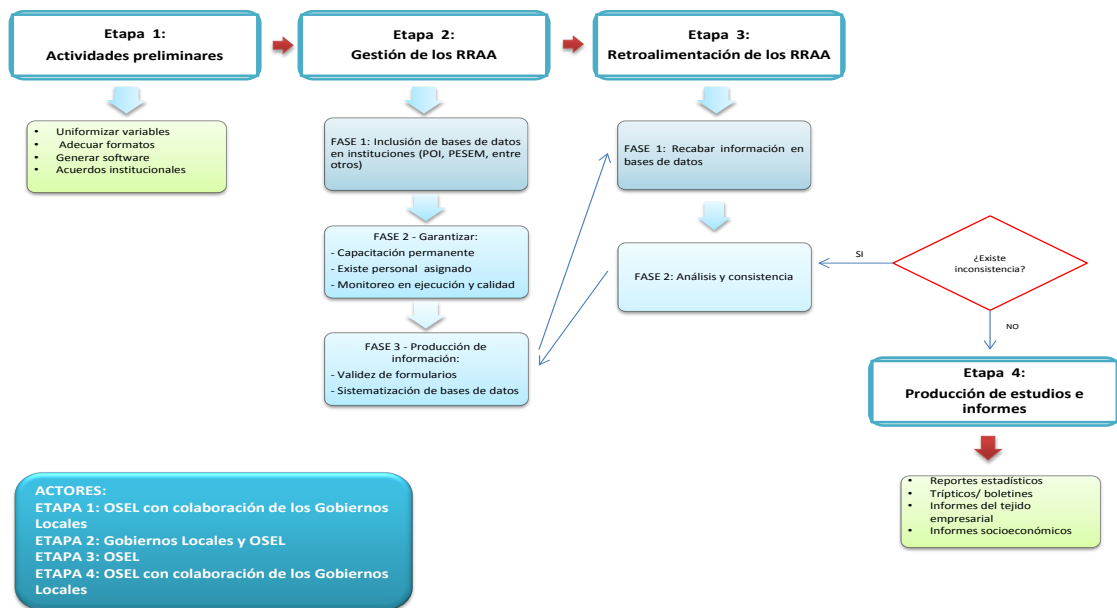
Etapa 1:
Actividades preliminares

Etapa 2:
Gestión de los RRAA

Etapa 3:
Retroalimentación de los RRAA

- Uniformizar variables
- Adecuar formatos
- Generar software
- Acuerdos institucionales

FASE 1: Inclusión de bases de datos en instituciones (POI, PESEM, entre otros)

FASE 2 - Garantizar:
- Capacitación permanente
- Existe personal asignado
- Monitoreo en ejecución y calidad

FASE 3 - Producción de información:
- Validez de formularios
- Sistematización de bases de datos

FASE 1: Recabar información en bases de datos

FASE 2: Análisis y consistencia

SI

¿Existe inconsistencia?

NO

Etapa 4:
Producción de estudios e informes

- Reportes estadísticos
- Trípticos/ boletines
- Informes del tejido empresarial
- Informes socioeconómicos

ACTORES:
ETAPA 1: OSEL con colaboración de los Gobiernos Locales
ETAPA 2: Gobiernos Locales y OSEL
ETAPA 3: OSEL
ETAPA 4: OSEL con colaboración de los Gobiernos Locales